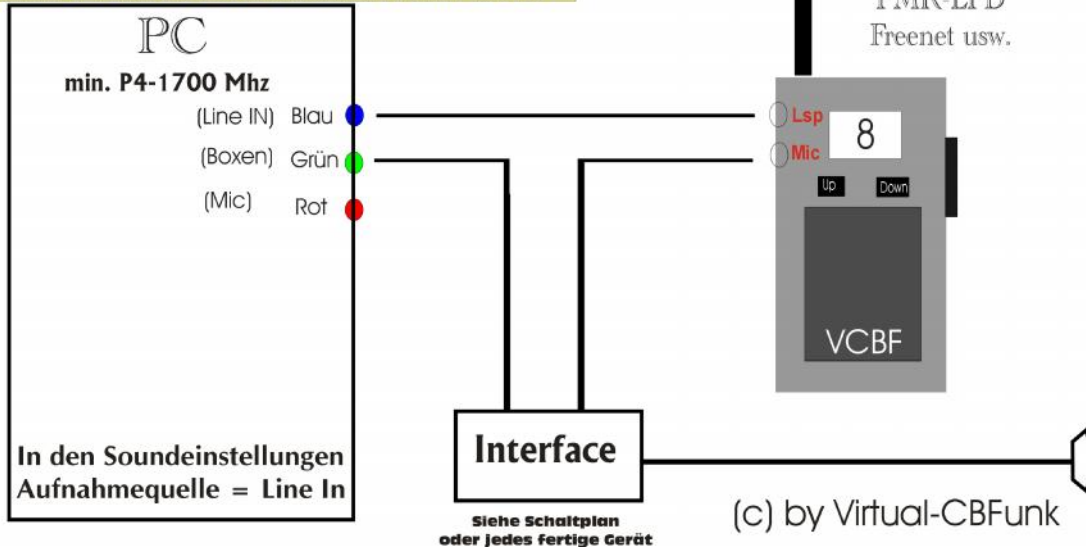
PC

min. P4-1700 Mhz

(Line IN) Blau

(Boxen) Grün

(Mic) Rot

In den Soundeinstellungen Aufnahmequelle = Line In

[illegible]

Freenet usw.

Lsp

Mic

8

Up

Down

VCBF

Interface

Siehe Schaltplan oder jedes fertige Gerät

(c) by Virtual-CBFunk